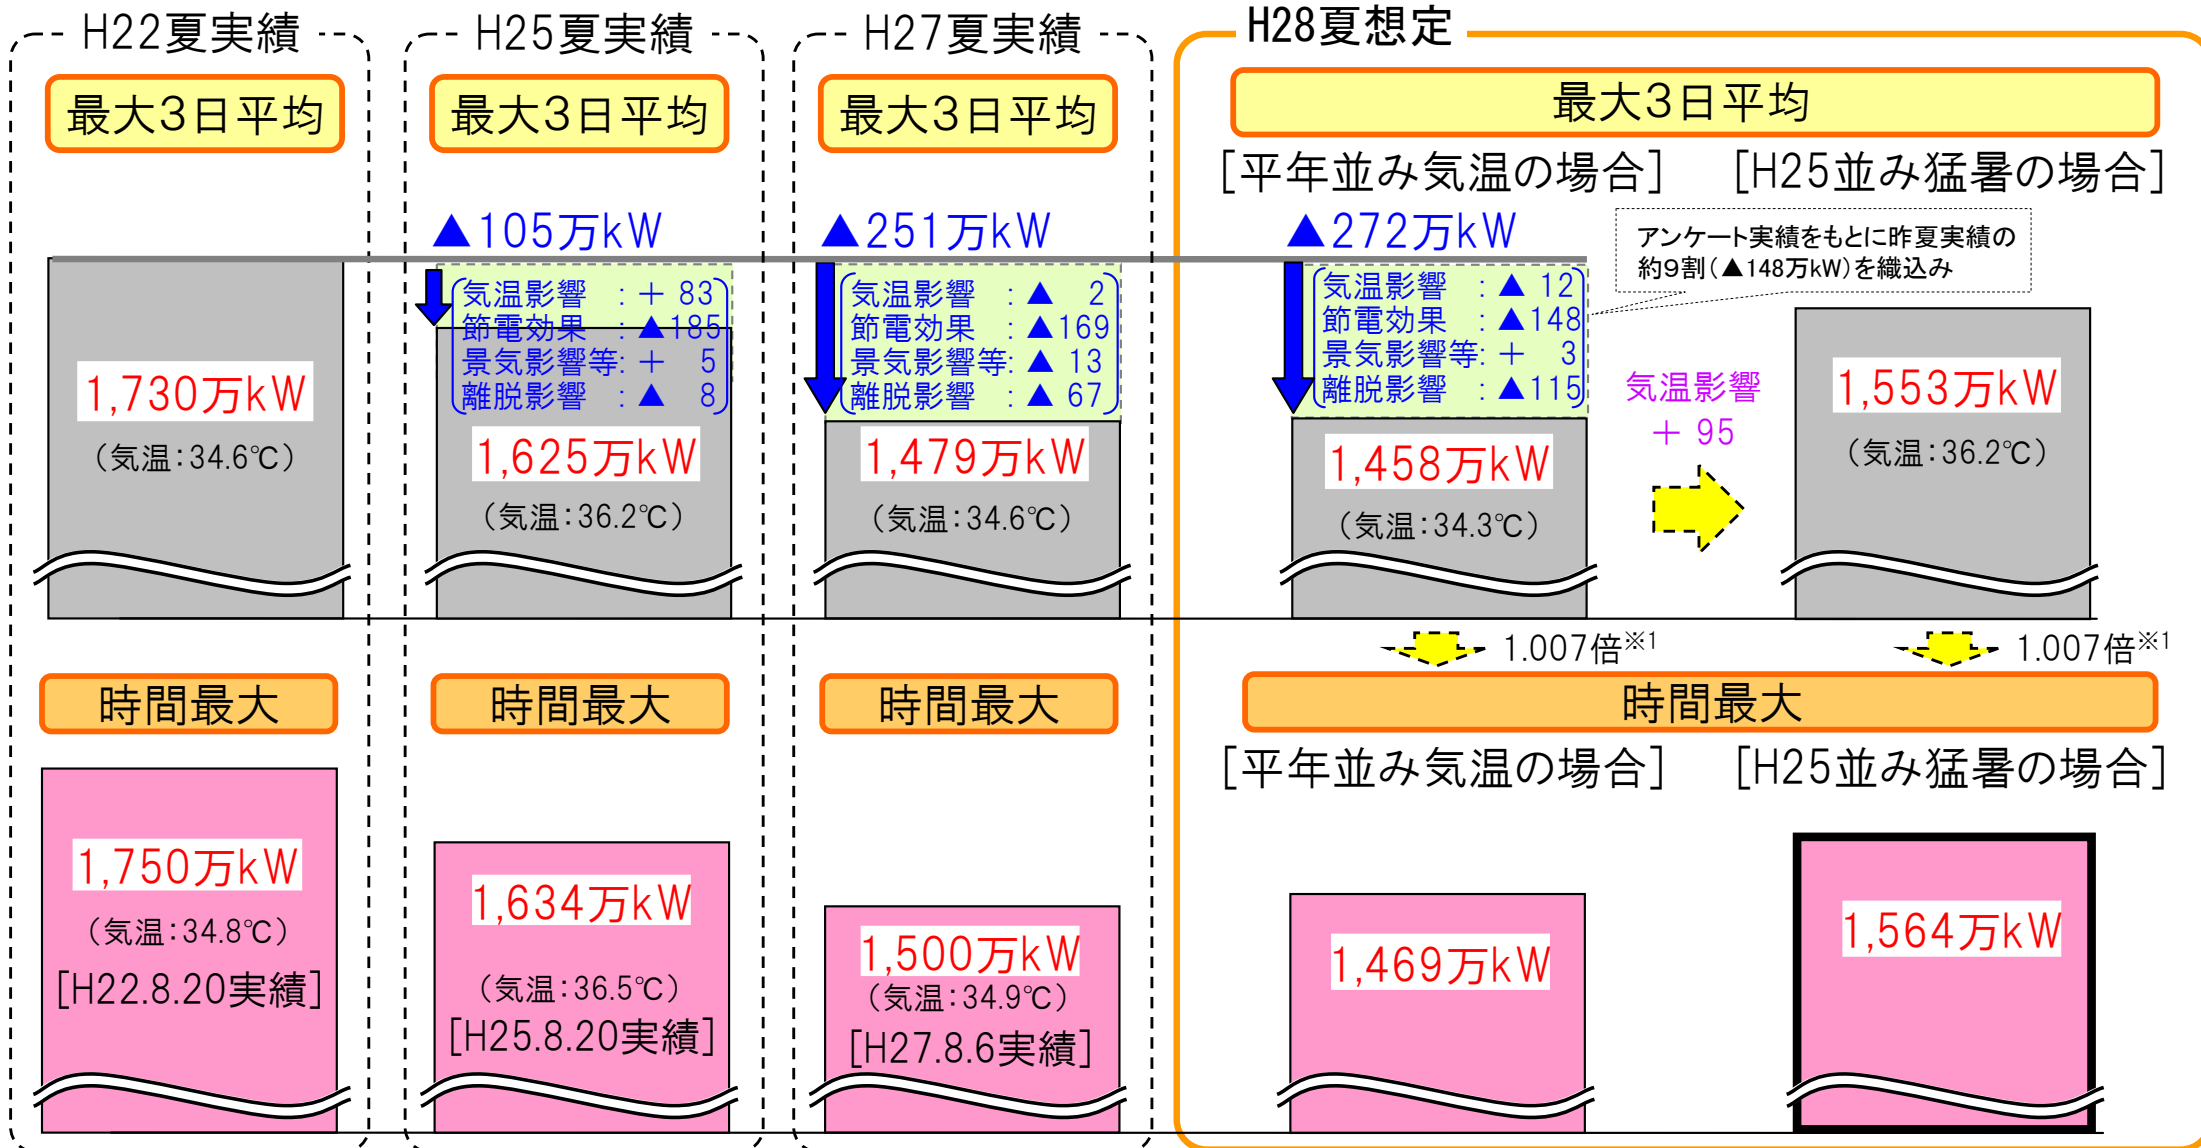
H22夏実績

最大3日平均

1,730万kW
（気温：34.6℃）

時間最大

1,750万kW
（気温：34.8℃）
[H22.8.20実績]

H25夏実績

最大3日平均

▲105万kW

気温影響　：＋ 83
節電効果　：▲185
景気影響等：＋　5
離脱影響　：▲　8

1,625万kW
（気温：36.2℃）

時間最大

1,634万kW
（気温：36.5℃）
[H25.8.20実績]

H27夏実績

最大3日平均

▲251万kW

気温影響　：▲　2
節電効果　：▲169
景気影響等：▲ 13
離脱影響　：▲ 67

1,479万kW
（気温：34.6℃）

時間最大

1,500万kW
（気温：34.9℃）
[H27.8.6実績]

H28夏想定

最大3日平均

[平年並み気温の場合]　[H25並み猛暑の場合]

▲272万kW

アンケート実績をもとに昨夏実績の約9割（▲148万kW）を織込み

気温影響　：▲ 12
節電効果　：▲148
景気影響等：＋　3
離脱影響　：▲115

1,458万kW
（気温：34.3℃）

気温影響
＋ 95

1,553万kW
（気温：36.2℃）

1.007倍$^{※1}$　1.007倍$^{※1}$

時間最大

[平年並み気温の場合]　[H25並み猛暑の場合]

1,469万kW

1,564万kW